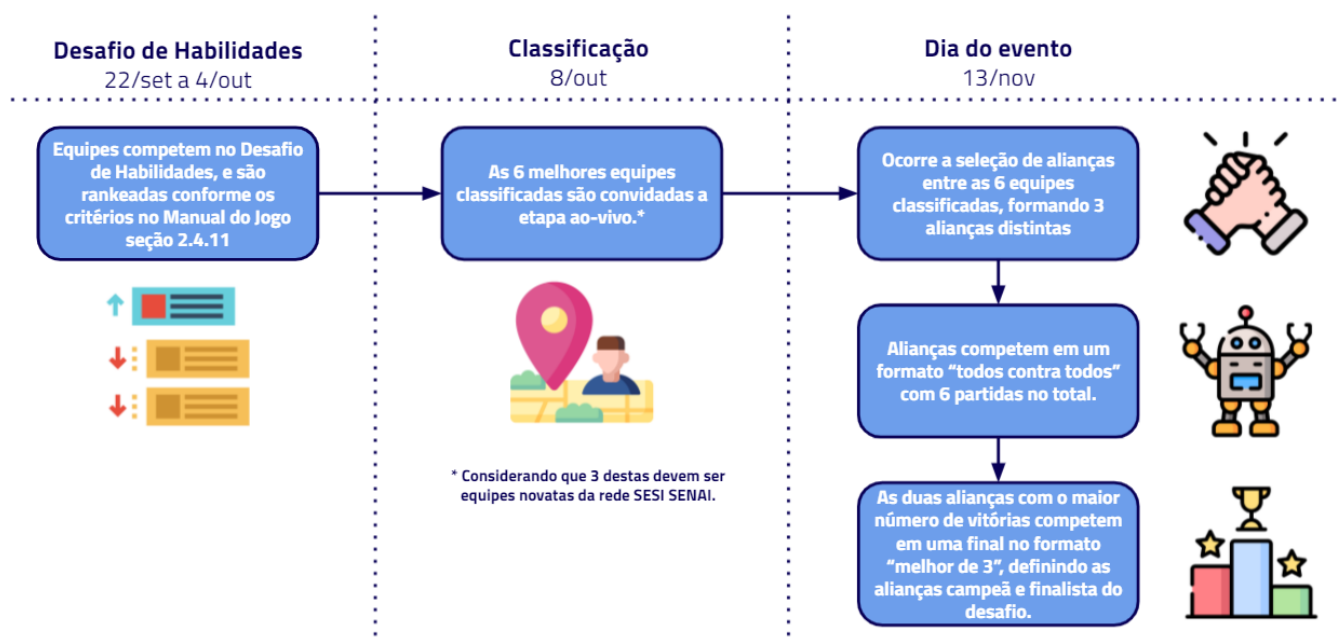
Desafio de Habilidades
22/set a 4/out

Equipes competem no Desafio de Habilidades, e são rankeadas conforme os critérios no Manual do Jogo seção 2.4.11

Classificação
8/out

As 6 melhores equipes classificadas são convidadas a etapa ao-vivo.*

* Considerando que 3 destas devem ser equipes novatas da rede SESI SENAI.

Dia do evento
13/nov

Ocorre a seleção de alianças entre as 6 equipes classificadas, formando 3 alianças distintas

Alianças competem em um formato “todos contra todos” com 6 partidas no total.

As duas alianças com o maior número de vitórias competem em uma final no formato “melhor de 3”, definindo as alianças campeã e finalista do desafio.